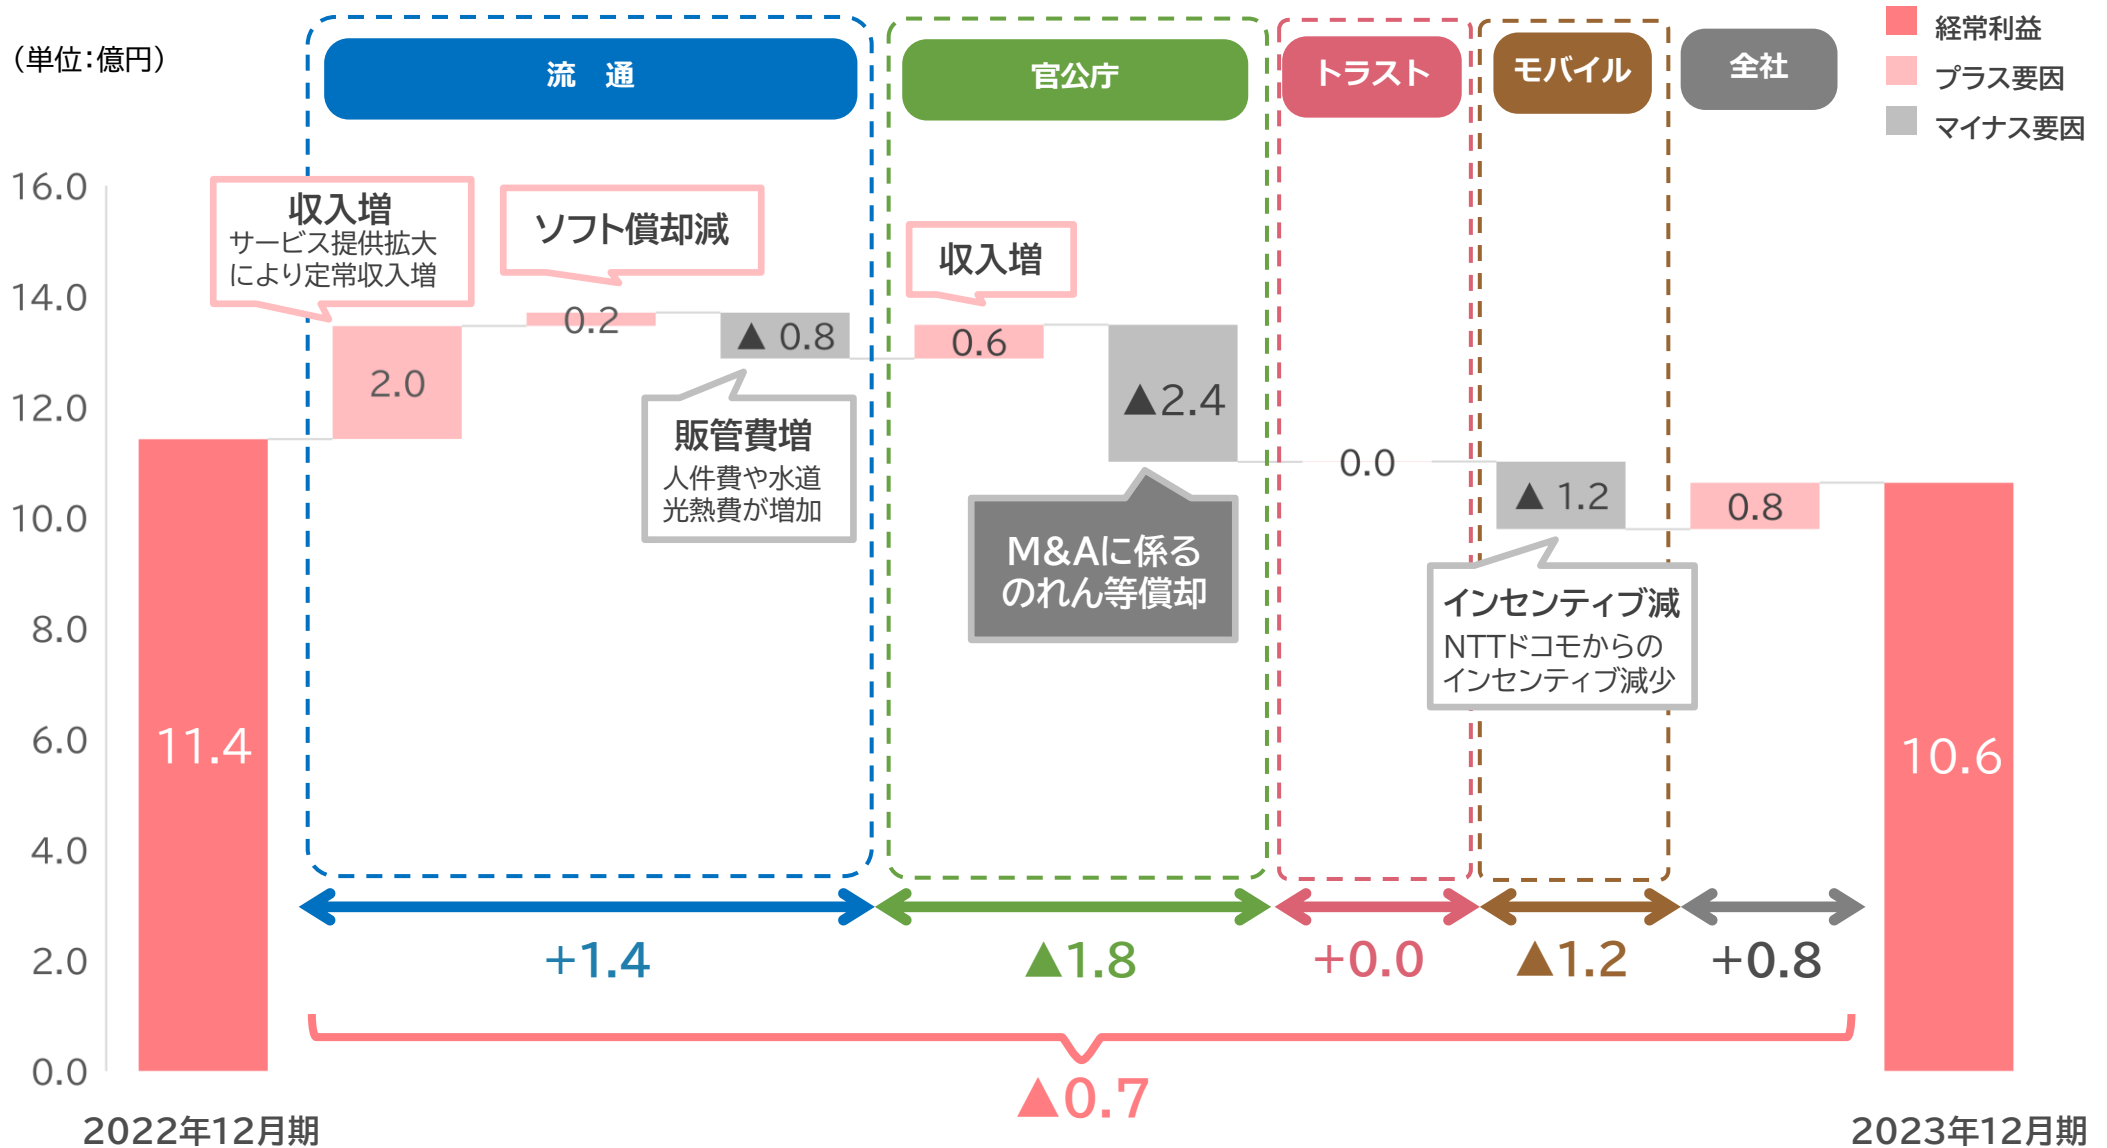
（単位：億円）

流　通

官公庁

トラスト

モバイル

全社

経常利益
プラス要因
マイナス要因

16.0
14.0
12.0
10.0
8.0
6.0
4.0
2.0
0.0

収入増
サービス提供拡大により定常収入増

ソフト償却減

収入増

0.2

▲ 0.8

0.6

2.0

▲2.4

販管費増
人件費や水道光熱費が増加

0.0

▲ 1.2

0.8

M&Aに係るのれん等償却

インセンティブ減
NTTドコモからのインセンティブ減少

11.4

10.6

+1.4

▲1.8

+0.0

▲1.2

+0.8

▲0.7

2022年12月期

2023年12月期